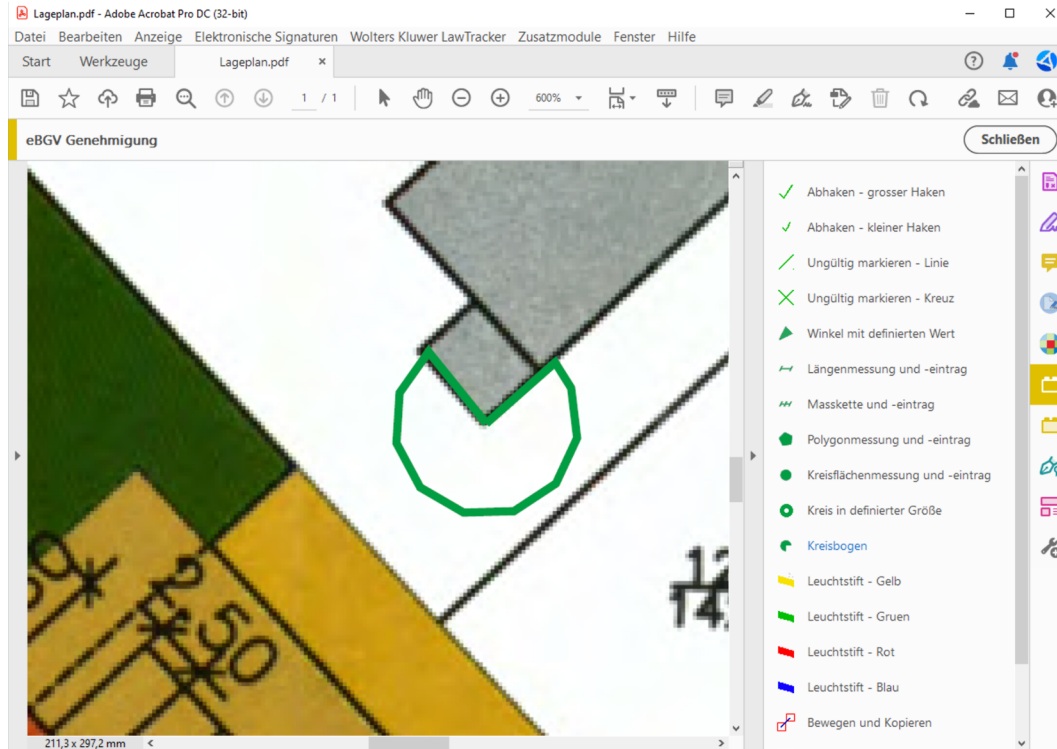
Lageplan.pdf - Adobe Acrobat Pro DC (32-bit)

Datei Bearbeiten Anzeige Elektronische Signaturen Wolters Kluwer LawTracker Zusatzmodule Fenster Hilfe

Start Werkzeuge Lageplan.pdf ×

1 / 1 600%

eBGV Genehmigung

Schließen

Abhaken - grosser Haken
Abhaken - kleiner Haken
Ungültig markieren - Linie
Ungültig markieren - Kreuz
Winkel mit definierten Wert
Längenmessung und -eintrag
Masskette und -eintrag
Polygonmessung und -eintrag
Kreisflächenmessung und -eintrag
Kreis in definierter Größe
Kreisbogen
Leuchtstift - Gelb
Leuchtstift - Gruen
Leuchtstift - Rot
Leuchtstift - Blau
Bewegen und Kopieren

12
14

50
2

211,3 x 297,2 mm